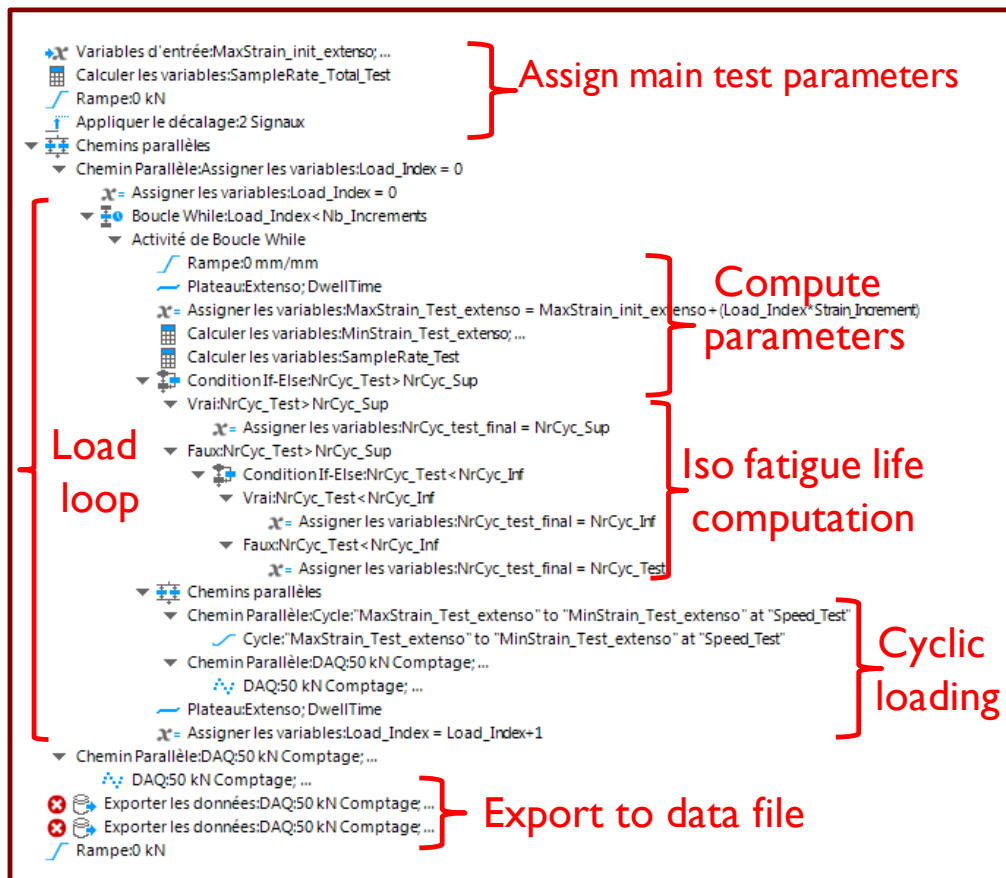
Variables d'entrée:MaxStrain_init_extenso; ...
Calculer les variables:SampleRate_Total_Test
Rampe:0 kN
Appliquer le décalage:2 Signaux
Chemins parallèles
Chemin Parallèle:Assigner les variables:Load_Index = 0
Assigner les variables:Load_Index = 0
Boucle While:Load_Index < Nb_Increments
Activité de Boucle While
Rampe:0 mm/mm
Plateau:Extenso; DwellTime
Assigner les variables:MaxStrain_Test_extenso = MaxStrain_init_extenso + (Load_Index*Strain_Increment)
Calculer les variables:MinStrain_Test_extenso; ...
Calculer les variables:SampleRate_Test
Condition If-Else:NrCyc_Test > NrCyc_Sup
Vrai:NrCyc_Test > NrCyc_Sup
Assigner les variables:NrCyc_test_final = NrCyc_Sup
Faux:NrCyc_Test > NrCyc_Sup
Condition If-Else:NrCyc_Test < NrCyc_Inf
Vrai:NrCyc_Test < NrCyc_Inf
Assigner les variables:NrCyc_test_final = NrCyc_Inf
Faux:NrCyc_Test < NrCyc_Inf
Assigner les variables:NrCyc_test_final = NrCyc_Test
Chemins parallèles
Chemin Parallèle:Cycle:"MaxStrain_Test_extenso" to "MinStrain_Test_extenso" at "Speed_Test"
Cycle:"MaxStrain_Test_extenso" to "MinStrain_Test_extenso" at "Speed_Test"
Chemin Parallèle:DAQ:50 kN Comptage; ...
DAQ:50 kN Comptage; ...
Plateau:Extenso; DwellTime
Assigner les variables:Load_Index = Load_Index+1
Chemin Parallèle:DAQ:50 kN Comptage; ...
DAQ:50 kN Comptage; ...
Exporter les données:DAQ:50 kN Comptage; ...
Exporter les données:DAQ:50 kN Comptage; ...
Rampe:0 kN

Assign main test parameters

Compute parameters

Load loop

Iso fatigue life computation

Cyclic loading

Export to data file